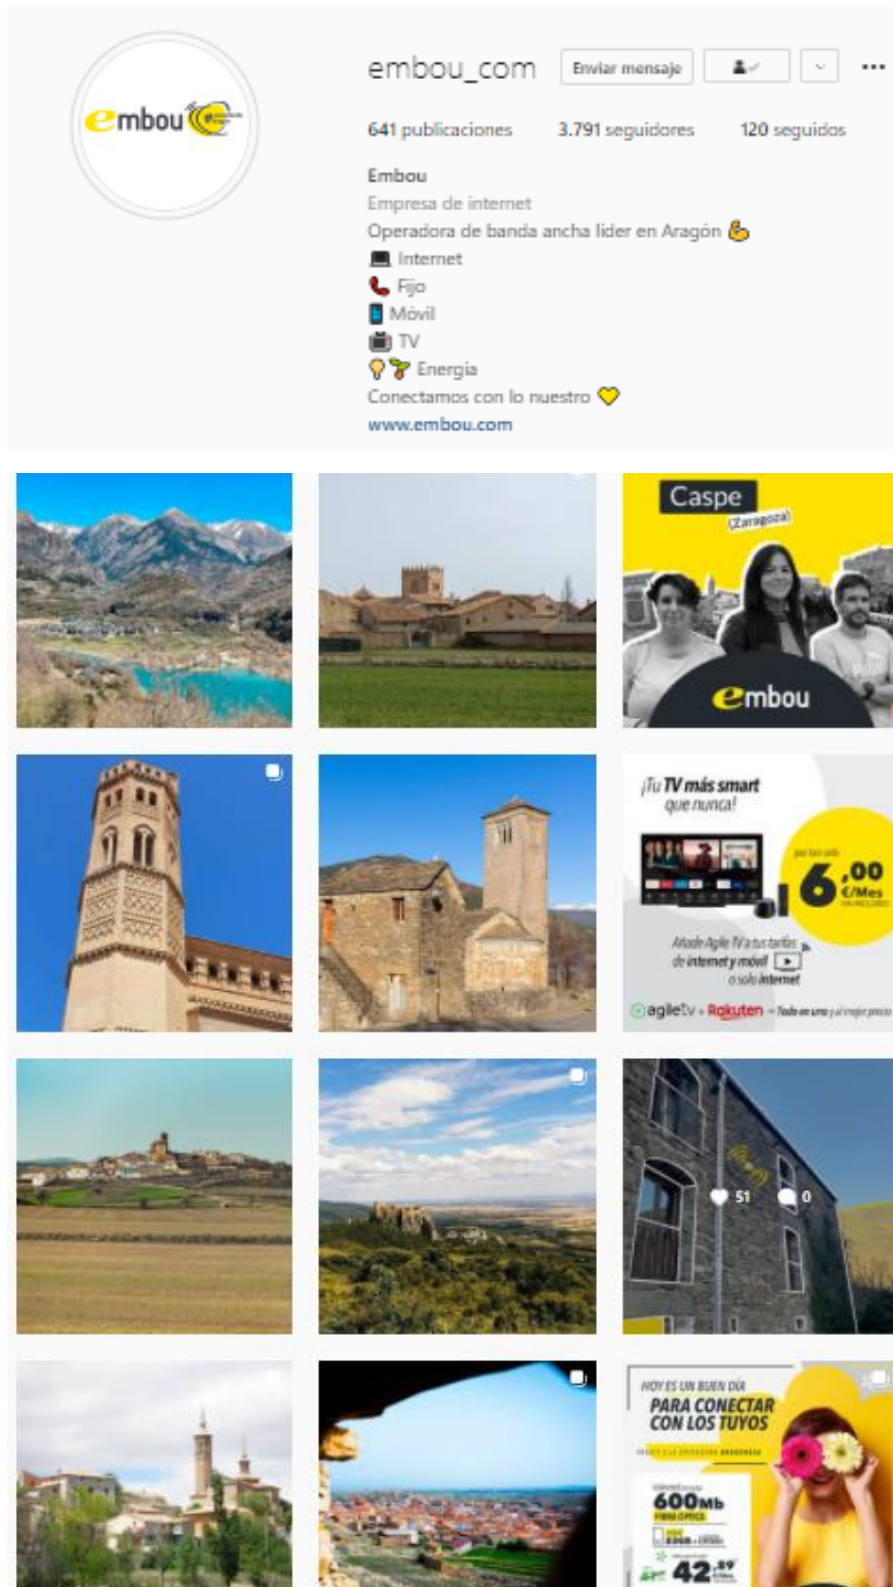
embou

embou_com
Enviar mensaje

641 publicaciones 3.791 seguidores 120 seguidos

Embou
Empresa de internet
Operadora de banda ancha líder en Aragón 💪
💻 Internet
📞 Fijo
📱 Móvil
📺 TV
💡🌱 Energía
Conectamos con lo nuestro 💛
www.embou.com

Caspe
(Zaragoza)
embou

¡Tu TV más smart que nunca!
por tan solo
6,00
€/Mes
Añade Agile TV a tus tarifas de internet y móvil o solo internet
agiletv + Rakuten · Todo en uno y al mejor precio

51 0

HOY ES UN BUEN DÍA
PARA CONECTAR CON LOS TUYOS
600Mb
42,89